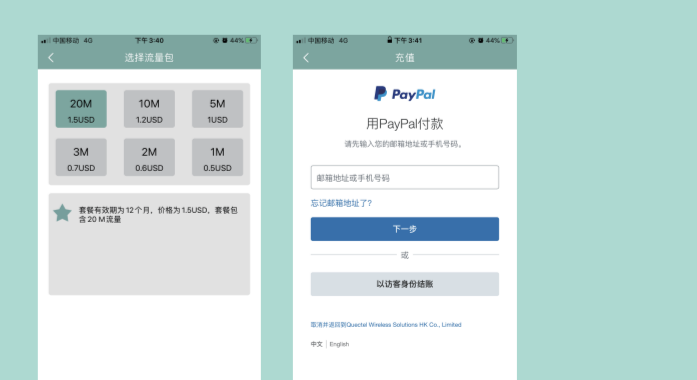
中国移动 4G 下午 3:40 44%

<

选择流量包

20M
1.5USD

10M
1.2USD

5M
1USD

3M
0.7USD

2M
0.6USD

1M
0.5USD

套餐有效期为 12 个月，价格为 1.5USD，套餐包含 20 M 流量

中国移动 4G 下午 3:41 44%

<

充值

PayPal

用PayPal付款

请先输入您的邮箱地址或手机号码。

邮箱地址或手机号码

忘记邮箱地址了?

下一步

或

以访客身份结账

取消并返回到Quectel Wireless Solutions HK Co., Limited

中文 | English